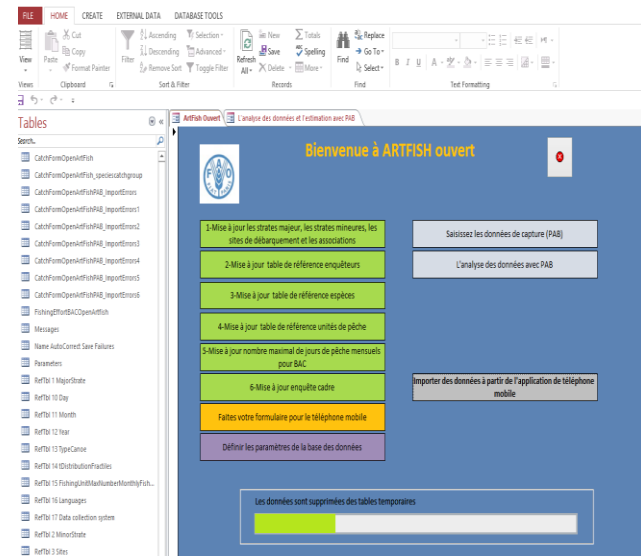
FILE HOME CREATE EXTERNAL DATA DATABASE TOOLS

View Paste Cut Copy Format Painter Filter Ascending Descending Remove Sort Selection Advanced Toggle Filter Refresh All New Save Delete Totals Spelling More Find Replace Go To Select B I U

Views Clipboard Sort & Filter Records Find Text Formatting

Tables

Search...

CatchFormOpenArtFish
CatchFormOpenArtFish_speciescatchgroup
CatchFormOpenArtFishPAB_ImportErrors
CatchFormOpenArtFishPAB_ImportErrors1
CatchFormOpenArtFishPAB_ImportErrors2
CatchFormOpenArtFishPAB_ImportErrors3
CatchFormOpenArtFishPAB_ImportErrors4
CatchFormOpenArtFishPAB_ImportErrors5
CatchFormOpenArtFishPAB_ImportErrors6
FishingEffortBACOpenArtfish
Messages
Name AutoCorrect Save Failures
Parameters
RefTbl 1 MajorStrate
RefTbl 10 Day
RefTbl 11 Month
RefTbl 12 Year
RefTbl 13 TypeCanoe
RefTbl 14 tDistributionFractiles
RefTbl 15 FishingUnitMaxNumberMonthlyFish...
RefTbl 16 Languages
RefTbl 17 Data collection system
RefTbl 2 MinorStrate
RefTbl 3 Sites

ArtFish Ouvert | L'analyse des données et l'estimation avec PAB

Bienvenue à ARTFISH ouvert

1-Mise à jour les strates majeur, les strates mineures, les sites de débarquement et les associations

2-Mise à jour table de référence enquêteurs

3-Mise à jour table de référence espèces

4-Mise à jour table de référence unités de pêche

5-Mise à jour nombre maximal de jours de pêche mensuels pour BAC

6-Mise à jour enquête cadre

Faites votre formulaire pour le téléphone mobile

Définir les paramètres de la base des données

Saisissez les données de capture (PAB)

L'analyse des données avec PAB

Importer des données à partir de l'application de téléphone mobile

Les données sont supprimées des tables temporaires